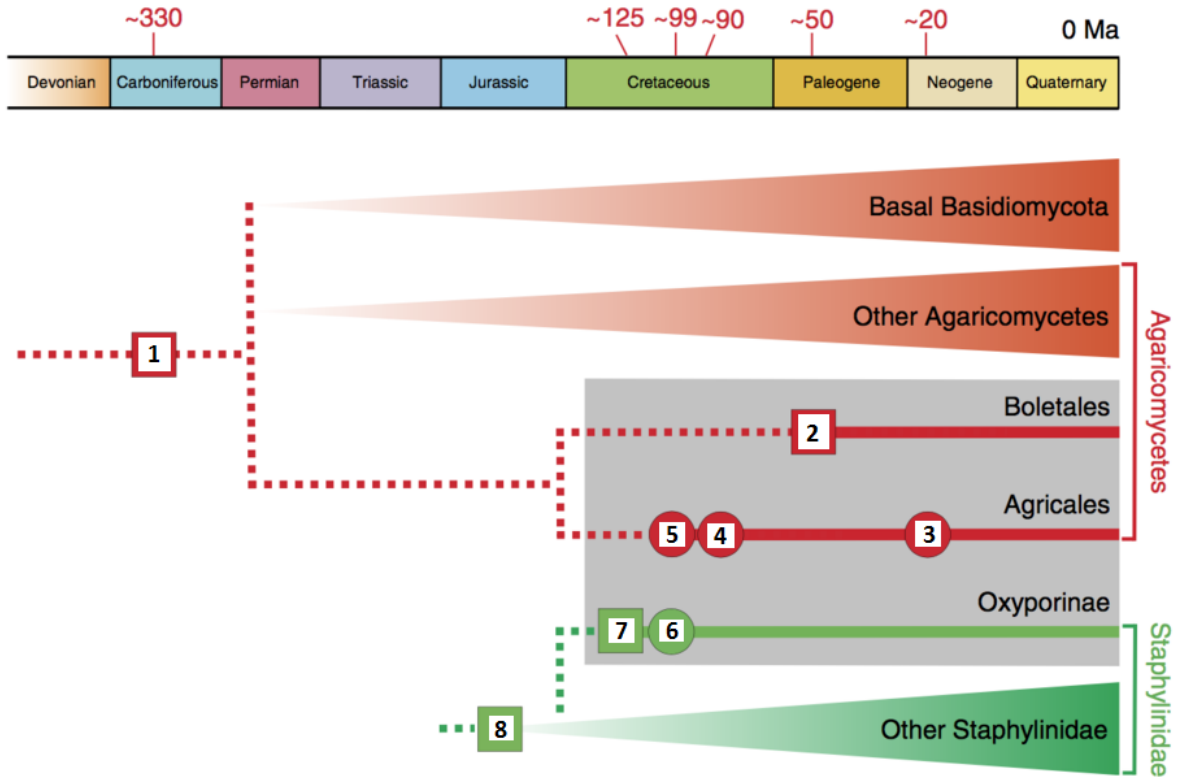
~330 ~125 ~99 ~90 ~50 ~20 0 Ma

| Devonian | Carboniferous | Permian | Triassic | Jurassic | Cretaceous | Paleogene | Neogene | Quaternary |
|---|---|---|---|---|---|---|---|---|

1

Basal Basidiomycota

Other Agaricomycetes

Agaricomycetes

Boletales

2

Agricales

5 4 3

Oxyporinae

7 6

Staphylinidae

8

Other Staphylinidae